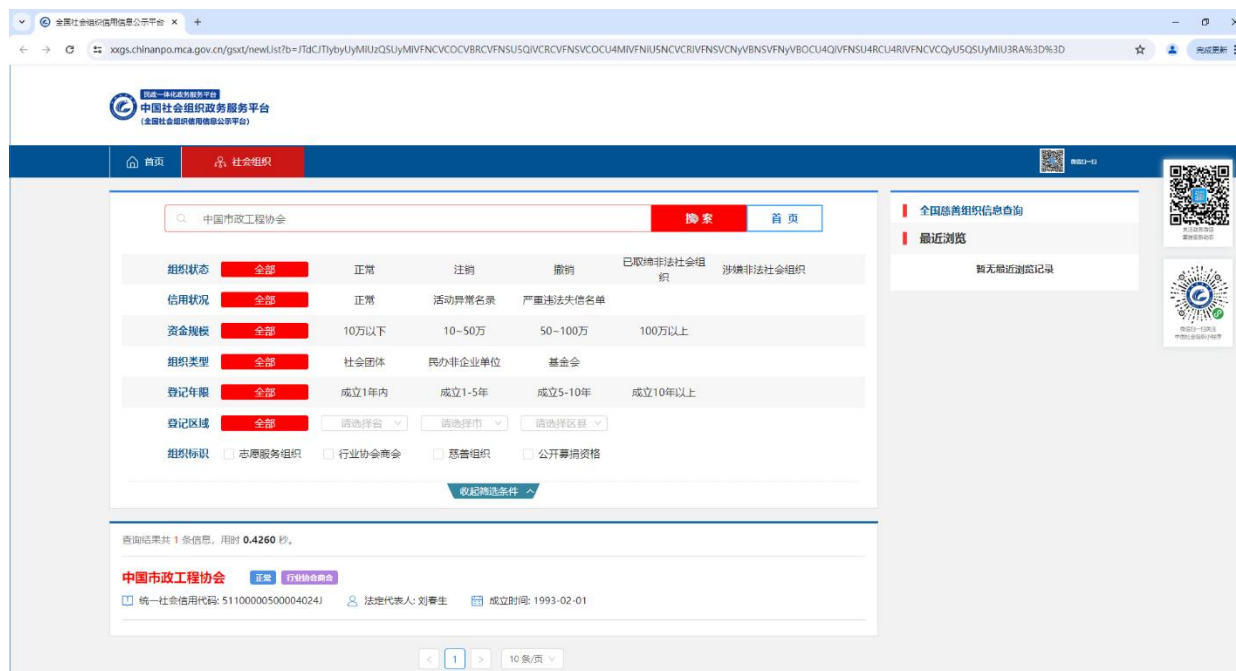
全国社会组织信用信息公示平台 ×  +

xxgs.chinanpo.mca.gov.cn/gsxt/newList?b=JTdCJTIybyUyMiUzQSUyMlVFNCVCOCVBRCVFNSU5QiVCRCVFNSVCOCU4MiVFNiU5NCVCRiVFNSVCNyVBNSVFNyVBOCU4QiVFNSU4RCU4RiVFNCVCQyU5QSUyMiU3RA%3D%3D

完成更新

民政一体化政务服务平台
中国社会组织政务服务平台
(全国社会组织信用信息公示平台)

首页  社会组织

中国市政工程协会  搜索  首页

| 组织状态 | 全部 | 正常 | 注销 | 撤销 | 已取缔非法社会组织 | 涉嫌非法社会组织 |
|---|---|---|---|---|---|---|
| 信用状况 | 全部 | 正常 | 活动异常名录 | 严重违法失信名单 | | |
| 资金规模 | 全部 | 10万以下 | 10~50万 | 50~100万 | 100万以上 | |
| 组织类型 | 全部 | 社会团体 | 民办非企业单位 | 基金会 | | |
| 登记年限 | 全部 | 成立1年内 | 成立1-5年 | 成立5-10年 | 成立10年以上 | |
| 登记区域 | 全部 | 请选择省 | 请选择市 | 请选择区县 | | |
| 组织标识 | 志愿服务组织 | 行业协会商会 | 慈善组织 | 公开募捐资格 | | |

收起筛选条件

全国慈善组织信息查询
最近浏览
暂无最近浏览记录

查询结果共 1 条信息，用时 0.4260 秒。

中国市政工程协会  正常  行业协会商会
统一社会信用代码: 51100000500004024J  法定代表人: 刘春生  成立时间: 1993-02-01

1  10 条/页